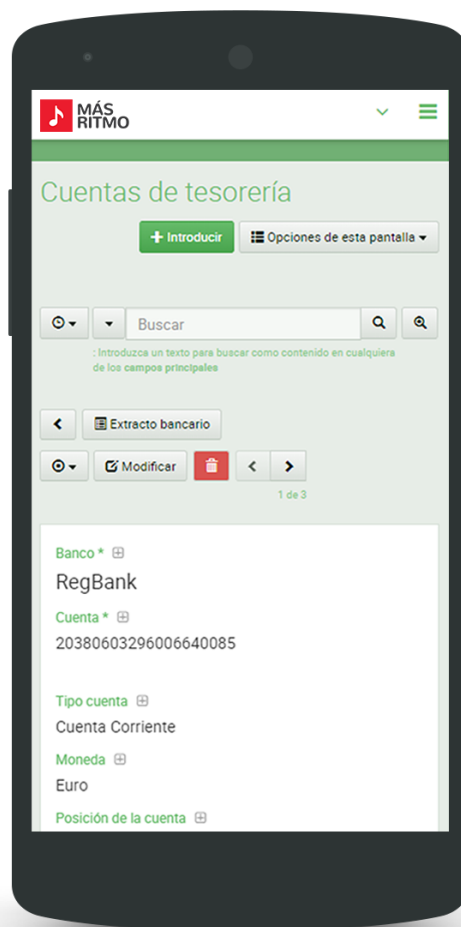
MÁS RITMO

Cuentas de tesorería

Introducir

Opciones de esta pantalla

Buscar

: Introduzca un texto para buscar como contenido en cualquiera de los campos principales

Extracto bancario

Modificar

1 de 3

Banco *

RegBank

Cuenta *

20380603296006640085

Tipo cuenta

Cuenta Corriente

Moneda

Euro

Posición de la cuenta